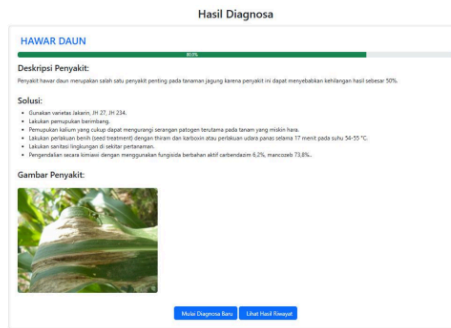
Hasil Diagnosa

HAWAR DAUN

80%

Deskripsi Penyakit:

Penyakit hawar daun merupakan salah satu penyakit penting pada tanaman jagung karena penyakit ini dapat menyebabkan kehilangan hasil sebesar 50%.

Solusi:

- Gunakan varietas Jakarin, JH 27, JH 234.
- Lakukan pemupukan berimbang.
- Pemupukan kalium yang cukup dapat mengurangi serangan patogen terutama pada tanam yang miskin hara.
- Lakukan perlakuan benih (seed treatment) dengan thiram dan karboxin atau perlakuan udara panas selama 17 menit pada suhu 54-55 °C.
- Lakukan sanitasi lingkungan di sekitar pertanaman.
- Pengendalian secara kimiawi dengan menggunakan fungisida berbahan aktif carbendazim 6,2%, mancozeb 73,8%.

Gambar Penyakit:

Mulai Diagnosa Baru | Lihat Hasil Riwayat